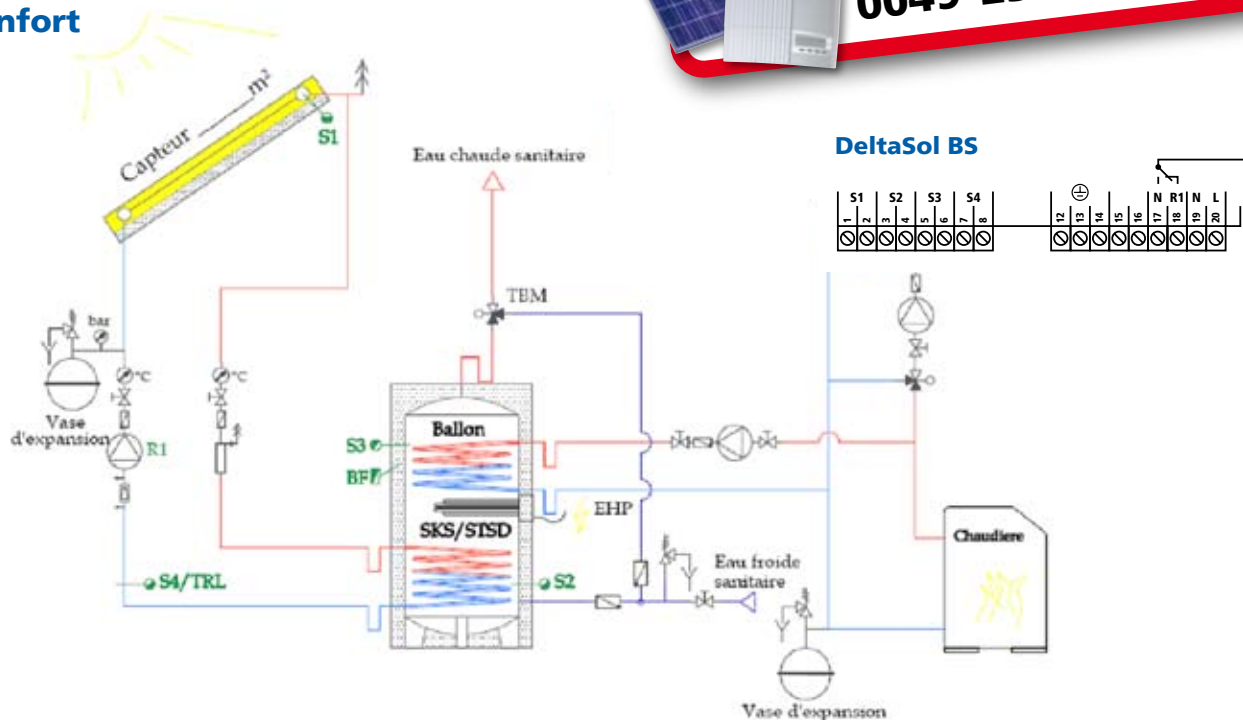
nfort

0049-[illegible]

Capteur ——— m²

S1

Eau chaude sanitaire

DeltaSol BS

| S1 | | S2 | | S3 | | S4 | | | | | | | | N | R1 | N | L |
|---|---|---|---|---|---|---|---|---|---|---|---|---|---|---|---|---|---|
| 1 | 2 | 3 | 4 | 5 | 6 | 7 | 8 | 12 | 13 | 14 | 15 | 16 | 17 | 18 | 19 | 20 | |

TBM

bar

°C

°C

Vase d'expansion

R1

S3

Ballon

BF

EHP

SKS/STSD

Chaudiere

Eau froide sanitaire

S4/TRL

S2

Vase d'expansion